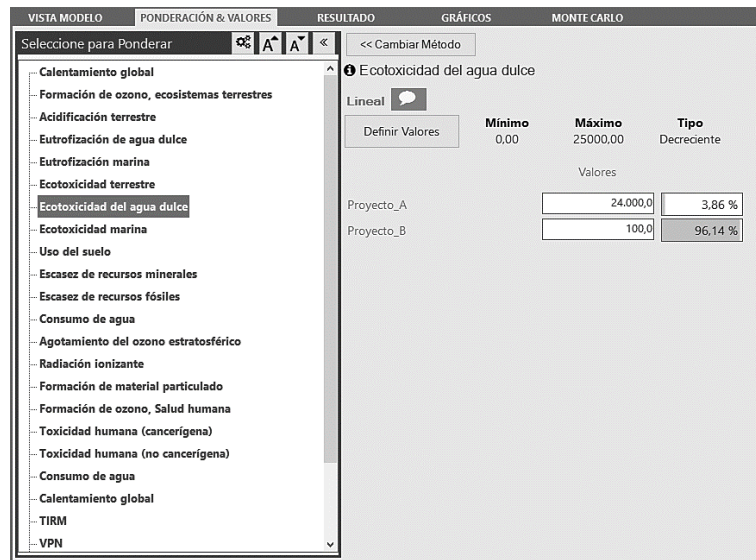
VISTA MODELO PONDERACIÓN & VALORES RESULTADO GRÁFICOS MONTE CARLO

Seleccione para Ponderar

A A «

Calentamiento global
Formación de ozono, ecosistemas terrestres
Acidificación terrestre
Eutrofización de agua dulce
Eutrofización marina
Ecotoxicidad terrestre
Ecotoxicidad del agua dulce
Ecotoxicidad marina
Uso del suelo
Escasez de recursos minerales
Escasez de recursos fósiles
Consumo de agua
Agotamiento del ozono estratosférico
Radiación ionizante
Formación de material particulado
Formación de ozono, Salud humana
Toxicidad humana (cancerígena)
Toxicidad humana (no cancerígena)
Consumo de agua
Calentamiento global
TIRM
VPN

<< Cambiar Método

Ecotoxicidad del agua dulce

Lineal

Definir Valores

| Mínimo | Máximo | Tipo |
|---|---|---|
| 0,00 | 25000,00 | Decreciente |

Valores

| | | |
|---|---|---|
| Proyecto_A | 24.000,0 | 3,86 % |
| Proyecto_B | 100,0 | 96,14 % |